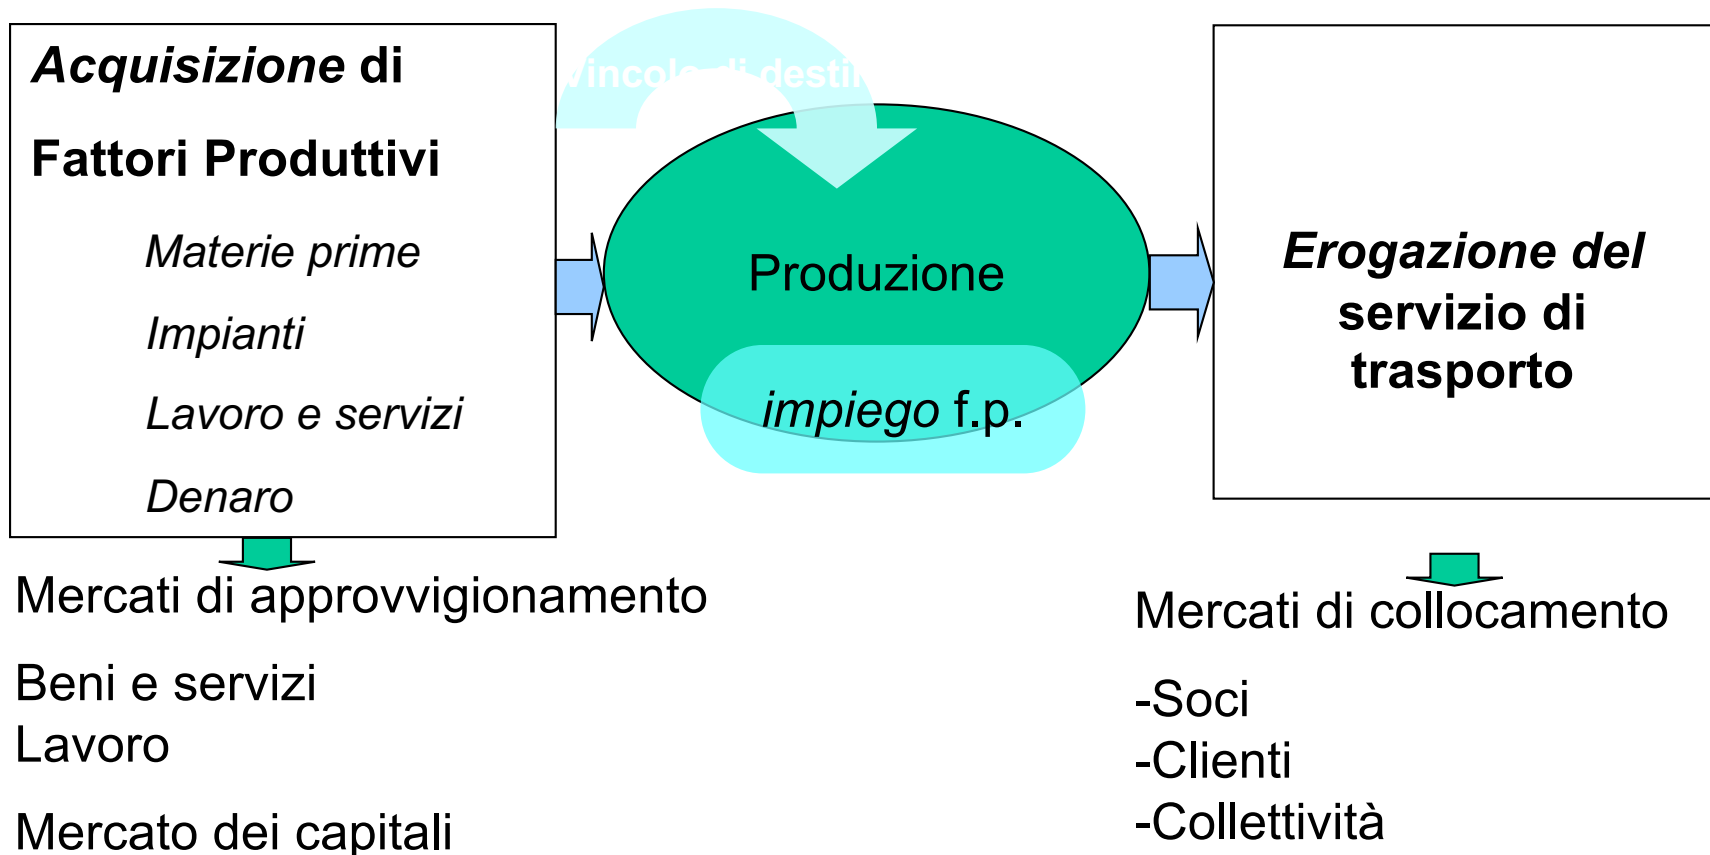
Acquisizione di

Fattori Produttivi

Materie prime

Impianti

Lavoro e servizi

Denaro

vincolo di desti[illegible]

Produzione

impiego f.p.

Erogazione del servizio di trasporto

Mercati di approvvigionamento

Beni e servizi
Lavoro

Mercato dei capitali

Mercati di collocamento

-Soci
-Clienti
-Collettività